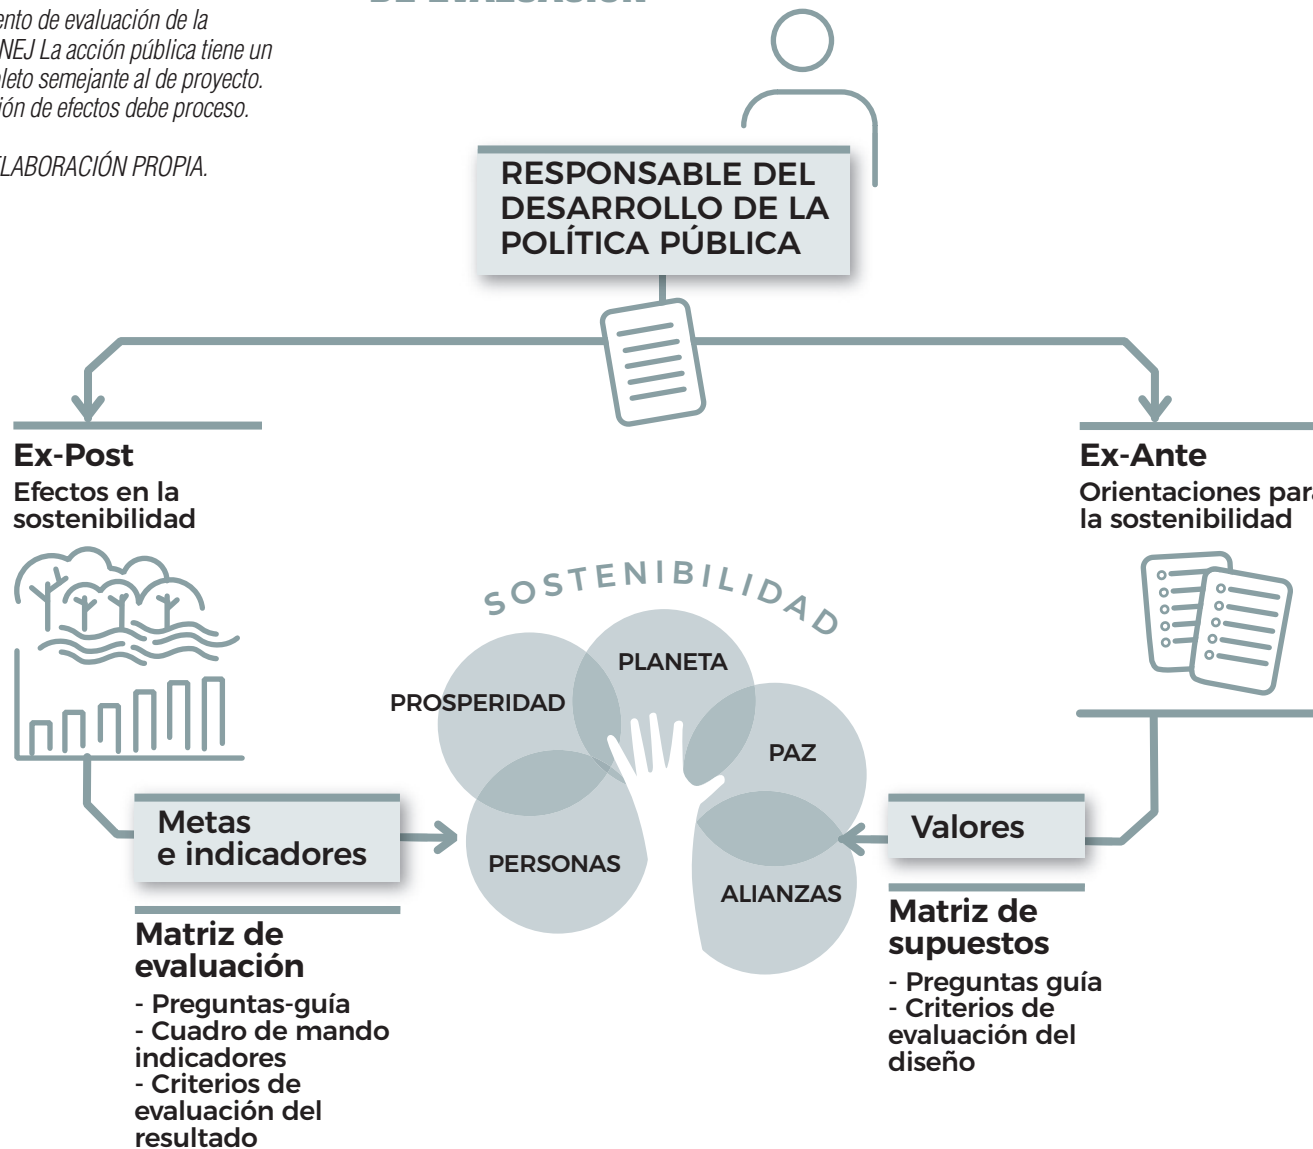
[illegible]ento de evaluación de la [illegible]NEJ La acción pública tiene un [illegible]leto semejante al de proyecto. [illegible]ión de efectos debe proceso.

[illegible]LABORACIÓN PROPIA.

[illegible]

RESPONSABLE DEL DESARROLLO DE LA POLÍTICA PÚBLICA

Ex-Post
Efectos en la sostenibilidad

Ex-Ante
Orientaciones par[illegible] la sostenibilidad

SOSTENIBILIDAD

PLANETA

PROSPERIDAD

PAZ

PERSONAS

ALIANZAS

Metas e indicadores

Valores

Matriz de evaluación
- Preguntas-guía
- Cuadro de mando indicadores
- Criterios de evaluación del resultado

Matriz de supuestos
- Preguntas guía
- Criterios de evaluación del diseño